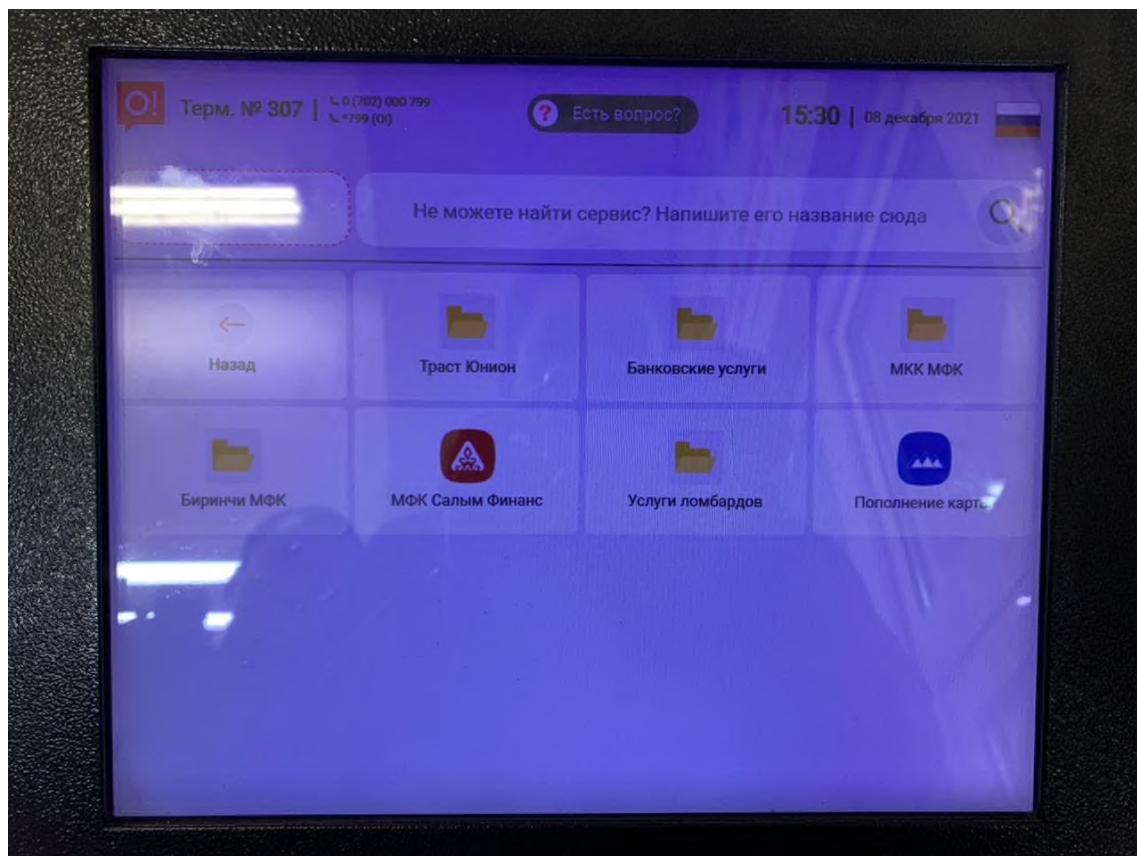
O!

Терм. № 307 | 0 (702) 000 799 +799 (O!)

? Есть вопрос?

15:30 | 08 декабря 2021

Не можете найти сервис? Напишите его название сюда

Назад

Траст Юнион

Банковские услуги

МКК МФК

Биринчи МФК

МФК Салым Финанс

Услуги ломбардов

Пополнение карты